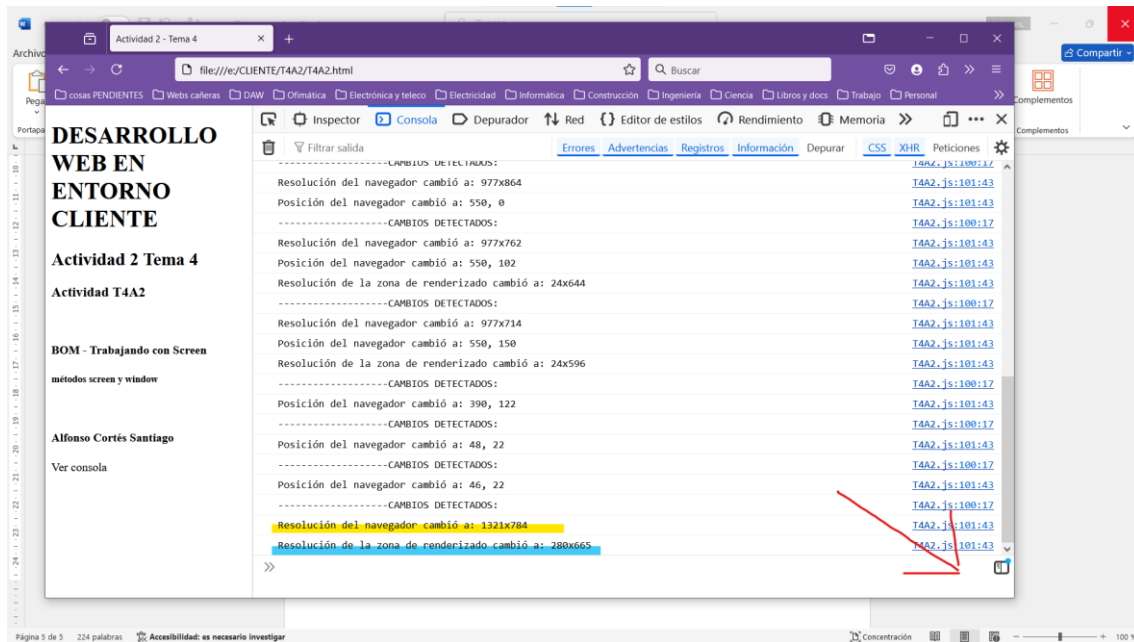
Actividad 2 - Tema 4

file:///e:/CLIENTE/T4A2/T4A2.html

Buscar

cosas PENDIENTES  Webs cañeras  DAW  Ofimática  Electrónica y teleco  Electricidad  Informática  Construcción  Ingeniería  Ciencia  Libros y docs  Trabajo  Personal

Archivo
Compartir
Complementos
Complementos
Pega
Portapa

DESARROLLO WEB EN ENTORNO CLIENTE

Actividad 2 Tema 4

Actividad T4A2

BOM - Trabajando con Screen

métodos screen y window

Alfonso Cortés Santiago

Ver consola

Inspector  Consola  Depurador  Red  Editor de estilos  Rendimiento  Memoria

Filtrar salida

Errores  Advertencias  Registros  Información  Depurar  CSS  XHR  Peticiones

------------------CAMBIOS DETECTADOS: T4A2.js:100:17
Resolución del navegador cambió a: 977x864 T4A2.js:101:43
Posición del navegador cambió a: 550, 0 T4A2.js:101:43
------------------CAMBIOS DETECTADOS: T4A2.js:100:17
Resolución del navegador cambió a: 977x762 T4A2.js:101:43
Posición del navegador cambió a: 550, 102 T4A2.js:101:43
Resolución de la zona de renderizado cambió a: 24x644 T4A2.js:101:43
------------------CAMBIOS DETECTADOS: T4A2.js:100:17
Resolución del navegador cambió a: 977x714 T4A2.js:101:43
Posición del navegador cambió a: 550, 150 T4A2.js:101:43
Resolución de la zona de renderizado cambió a: 24x596 T4A2.js:101:43
------------------CAMBIOS DETECTADOS: T4A2.js:100:17
Posición del navegador cambió a: 390, 122 T4A2.js:101:43
------------------CAMBIOS DETECTADOS: T4A2.js:100:17
Posición del navegador cambió a: 48, 22 T4A2.js:101:43
------------------CAMBIOS DETECTADOS: T4A2.js:100:17
Posición del navegador cambió a: 46, 22 T4A2.js:101:43
------------------CAMBIOS DETECTADOS: T4A2.js:100:17
Resolución del navegador cambió a: 1321x784 T4A2.js:101:43
Resolución de la zona de renderizado cambió a: 280x665 T4A2.js:101:43

»

Página 5 de 5  224 palabras  Accesibilidad: es necesario investigar  Concentración  100